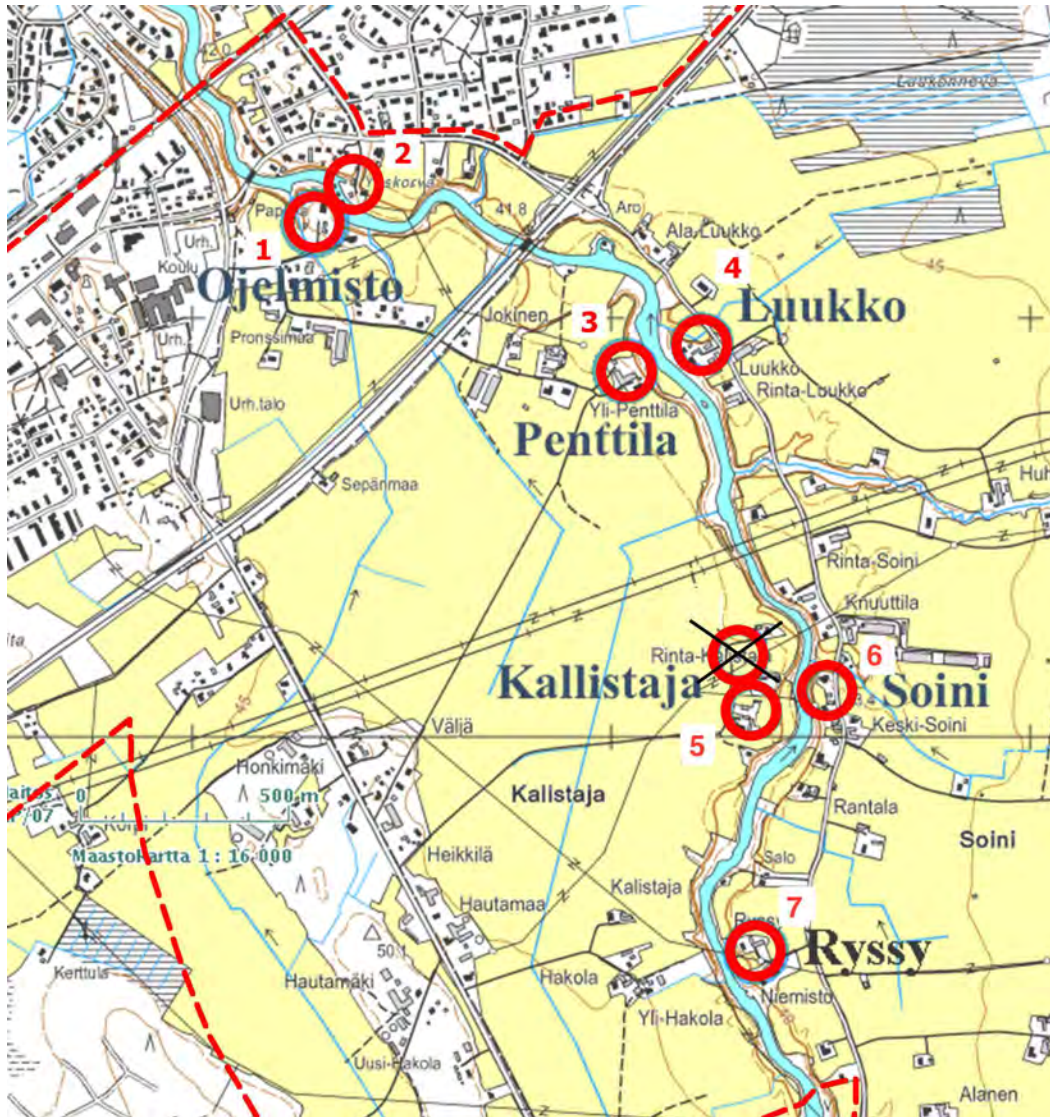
Luukkoneva
2
Koskova
Pap
41.8
Aro
Ala-Luukko
Urh.
1
Koulu
Ojelmisto
4
Luukko
Jokinen
3
Urh.
Pronssimaa
Luukko
Rinta-Luukko
Yli-Penttila
Urh.talo
Penttila
Huh
Sepänmaa
Rinta-Soini
Knuuttila
Rinta-K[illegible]
6
Kallistaja
Soini
Keski-Soini
Väljä
5
Honkimäki
500 m
Kallistaja
Rantala
Maastokartta 1 : 16 000
Soini
Salo
Heikkilä
Kalistaja
Hautamaa
7
Ryssy
Ryssy
50.1
Kerttula
Hautamäki
Hakola
Niemistö
Yli-Hakola
Uusi-Hakola
Alanen